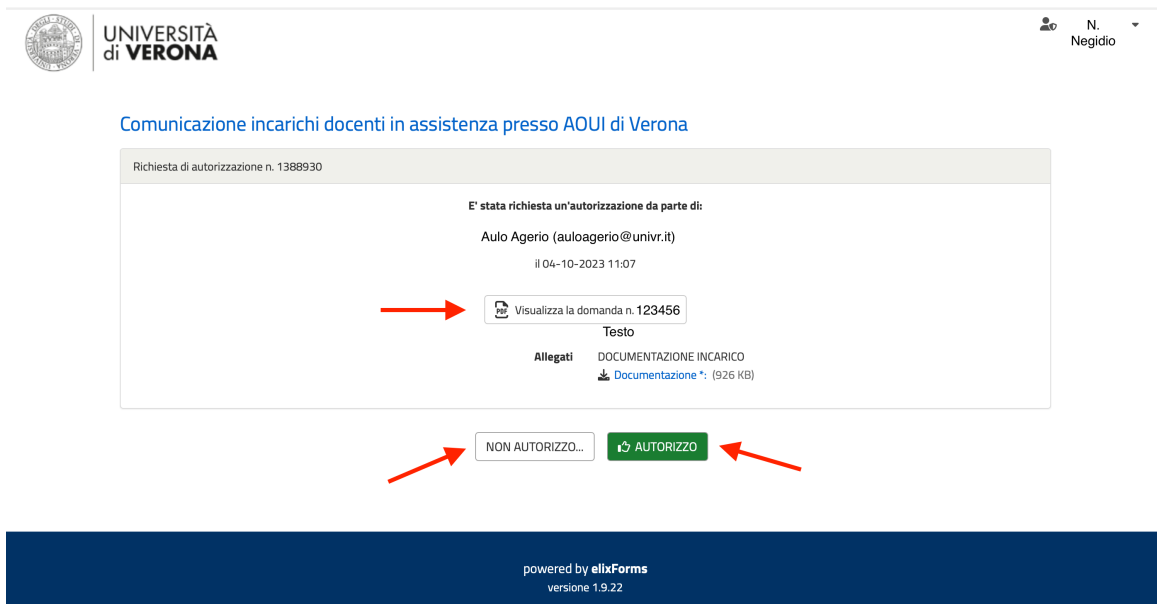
UNIVERSITÀ di VERONA

N. Negidio

Comunicazione incarichi docenti in assistenza presso AOUI di Verona

Richiesta di autorizzazione n. 1388930

E' stata richiesta un'autorizzazione da parte di:

Aulo Agerio (auloagerio@univr.it)

il 04-10-2023 11:07

Visualizza la domanda n. 123456

Testo

Allegati DOCUMENTAZIONE INCARICO

Documentazione *: (926 KB)

NON AUTORIZZO...

AUTORIZZO

powered by elixForms

versione 1.9.22